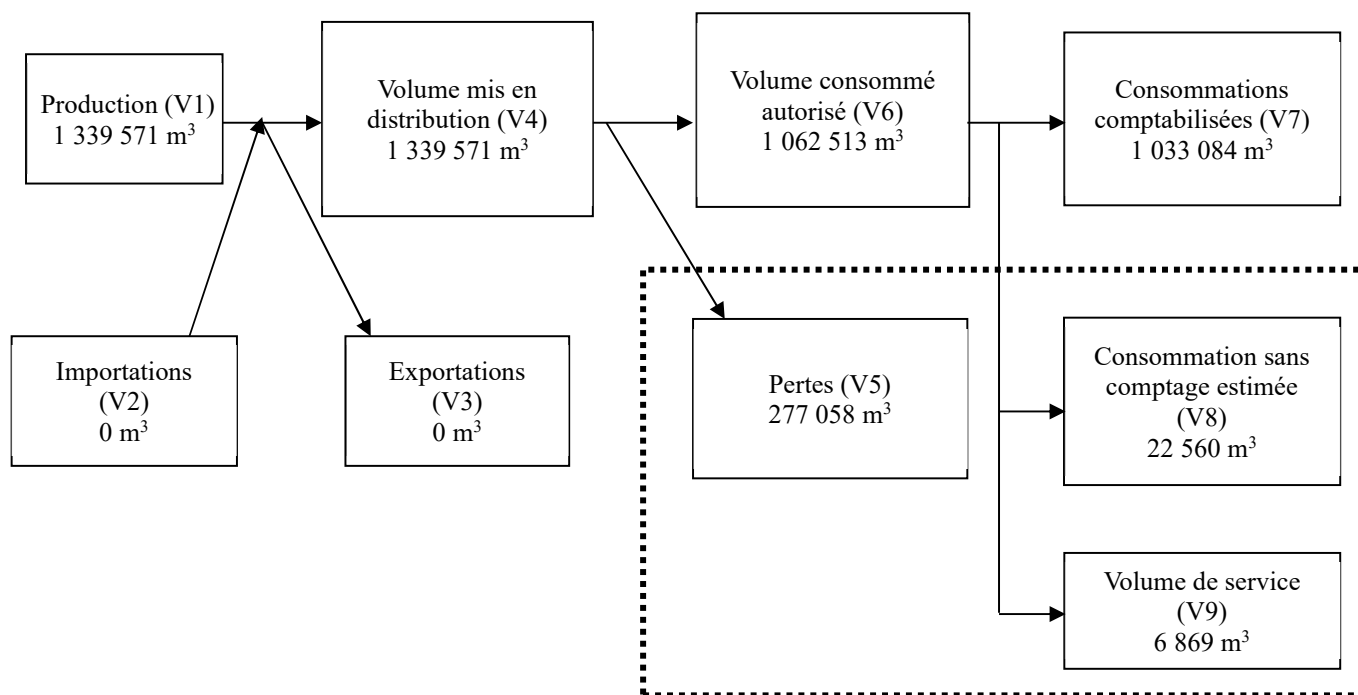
Production (V1)
1 339 571 m$^3$

Volume mis en distribution (V4)
1 339 571 m$^3$

Volume consommé autorisé (V6)
1 062 513 m$^3$

Consommations comptabilisées (V7)
1 033 084 m$^3$

Importations (V2)
0 m$^3$

Exportations (V3)
0 m$^3$

Pertes (V5)
277 058 m$^3$

Consommation sans comptage estimée (V8)
22 560 m$^3$

Volume de service (V9)
6 869 m$^3$